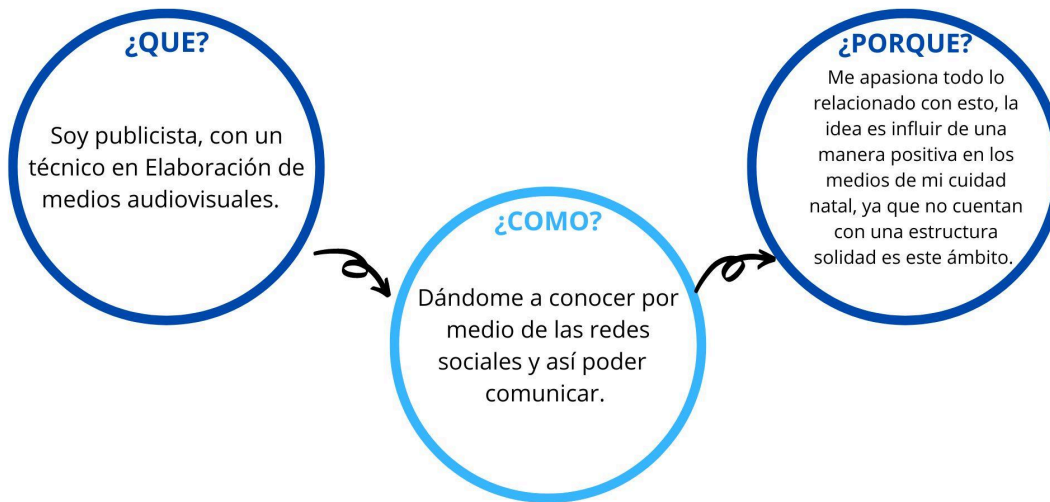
¿QUE?

Soy publicista, con un técnico en Elaboración de medios audiovisuales.

¿COMO?

Dándome a conocer por medio de las redes sociales y así poder comunicar.

¿PORQUE?

Me apasiona todo lo relacionado con esto, la idea es influir de una manera positiva en los medios de mi cuidad natal, ya que no cuentan con una estructura solidad es este ámbito.